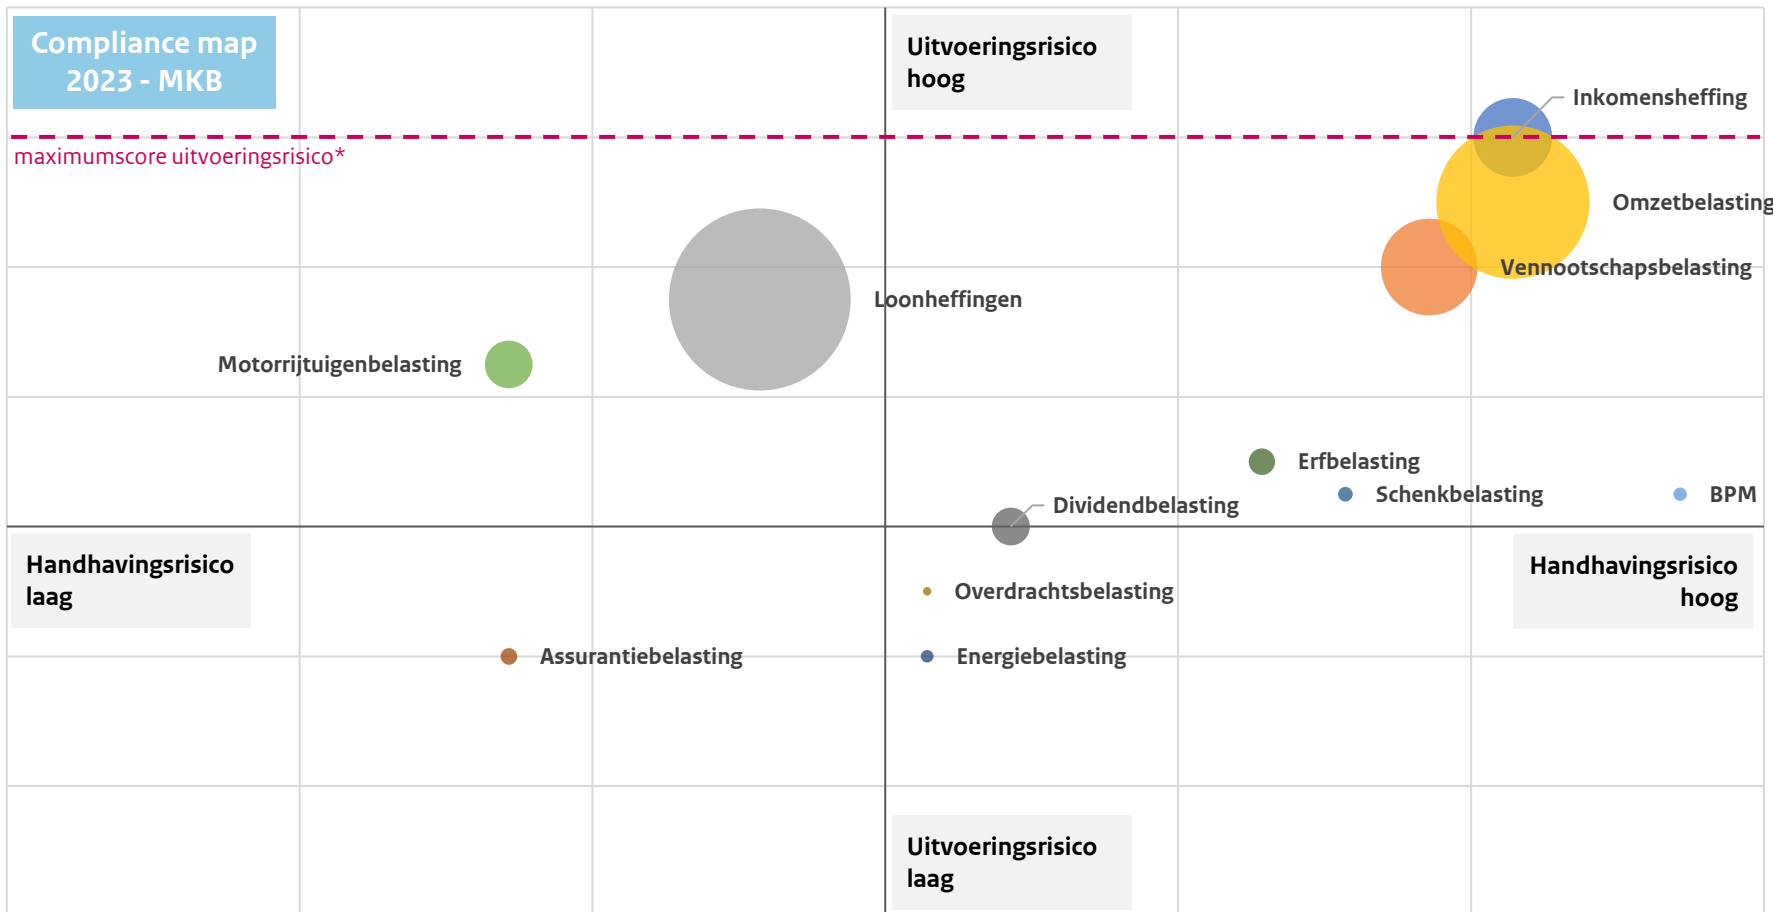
Compliance map 2023 - MKB

Uitvoeringsrisico hoog

Inkomensheffing

maximumscore uitvoeringsrisico*

Omzetbelasting

Vennootschapsbelasting

Loonheffingen

Motorrijtuigenbelasting

Erfbelasting

Schenkbelasting

BPM

Dividendbelasting

Handhavingsrisico laag

Handhavingsrisico hoog

Overdrachtsbelasting

Assurantiebelasting

Energiebelasting

Uitvoeringsrisico laag